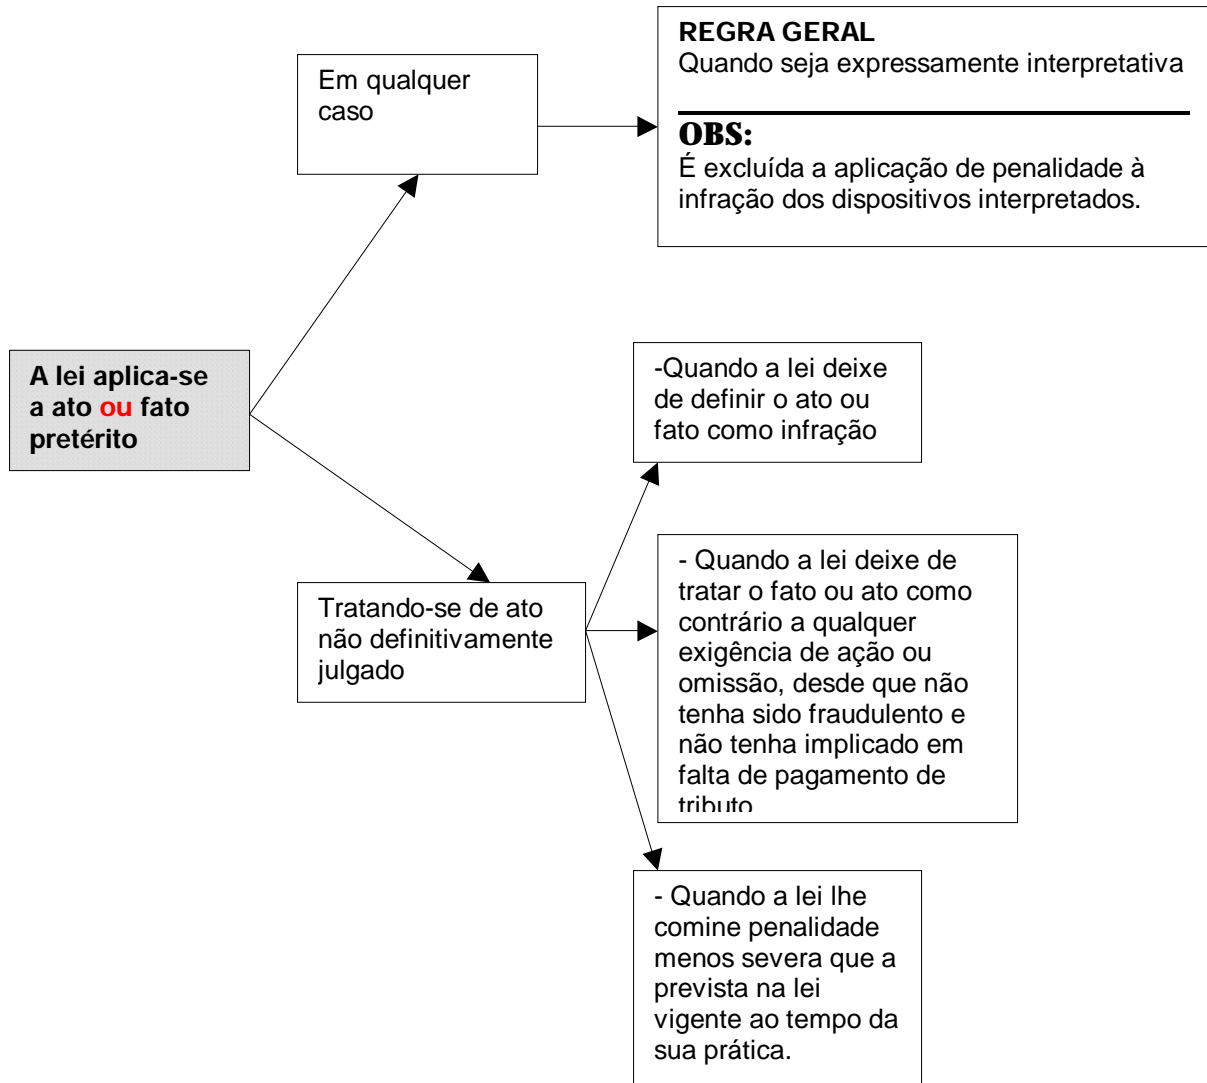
A lei aplica-se a ato ou fato pretérito

Em qualquer caso

REGRA GERAL
Quando seja expressamente interpretativa

OBS:
É excluída a aplicação de penalidade à infração dos dispositivos interpretados.

Tratando-se de ato não definitivamente julgado

-Quando a lei deixe de definir o ato ou fato como infração

- Quando a lei deixe de tratar o fato ou ato como contrário a qualquer exigência de ação ou omissão, desde que não tenha sido fraudulento e não tenha implicado em falta de pagamento de tributo

- Quando a lei lhe comine penalidade menos severa que a prevista na lei vigente ao tempo da sua prática.